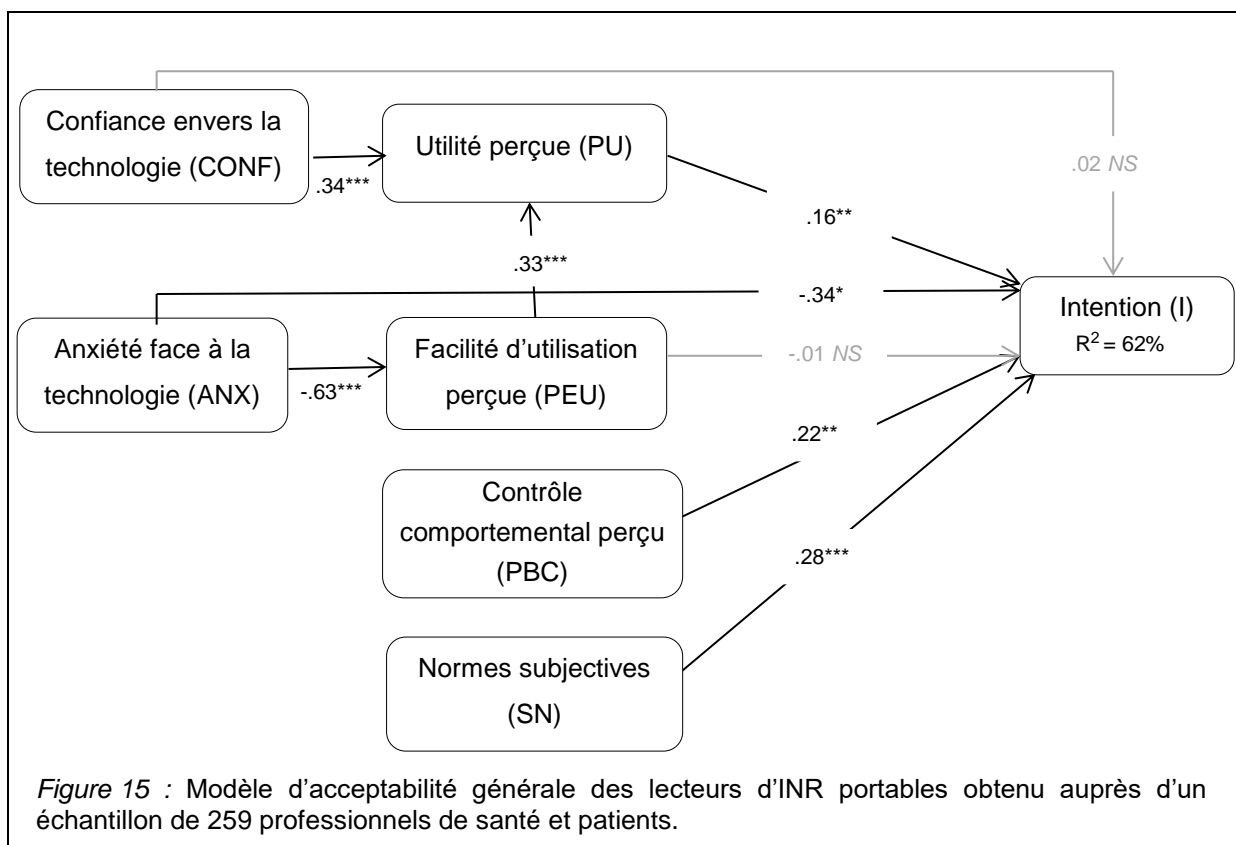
Confiance envers la technologie (CONF)

.34***

Utilité perçue (PU)

.02 NS

.16**

.33***

-.34*

Intention (I)
$R^2$ = 62%

Anxiété face à la technologie (ANX)

-.63***

Facilité d'utilisation perçue (PEU)

-.01 NS

.22**

Contrôle comportemental perçu (PBC)

.28***

Normes subjectives (SN)

Figure 15 : Modèle d'acceptabilité générale des lecteurs d'INR portables obtenu auprès d'un échantillon de 259 professionnels de santé et patients.